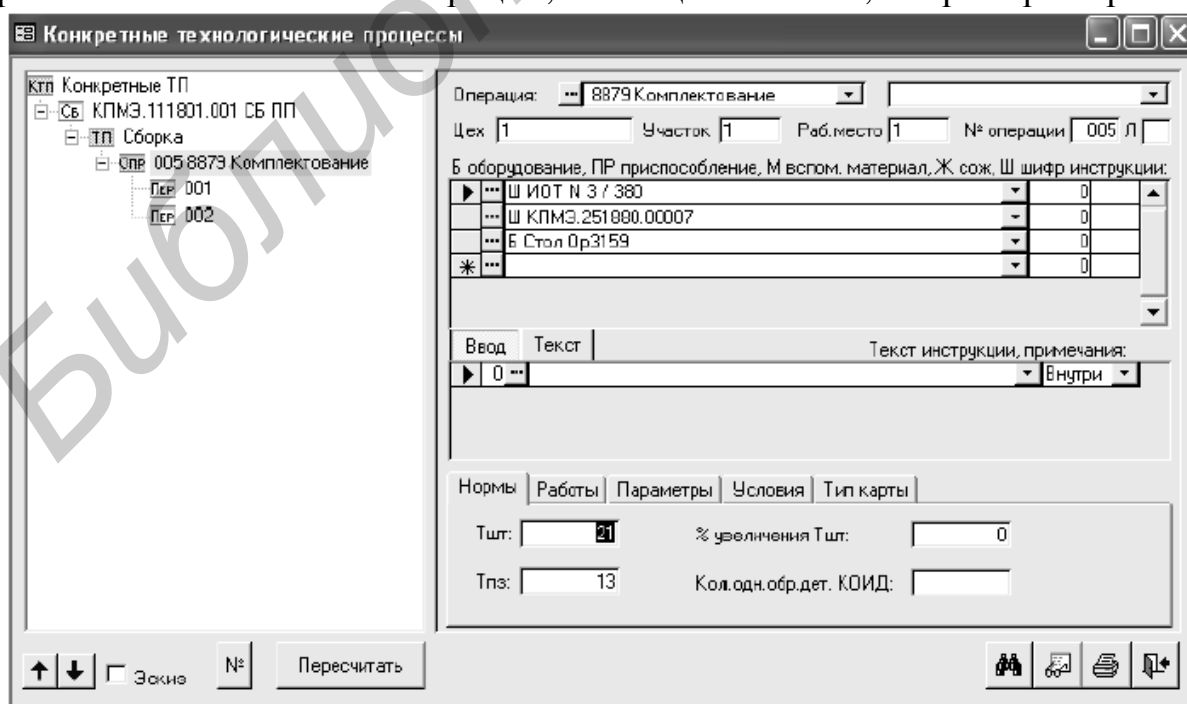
Конкретные технологические процессы

Ктп Конкретные ТП
Сб КПМЭ.111801.001 СБ ПП
ТП Сборка
Опр 005 8879 Комплектование
Пер 001
Пер 002

Операция: 8879 Комплектование
Цех 1 Участок 1 Раб.место 1 № операции 005 Л

Б оборудование, ПР приспособление, М вспом. материал, Ж сож, Ш шифр инструкции:

| | |
|---|---|
| Ш ИОТ N 3 / 380 | 0 |
| Ш КПМЭ.251880.00007 | 0 |
| Б Стол Ор3159 | 0 |
| | 0 |

Ввод Текст Текст инструкции, примечания:
0 Внутри

Нормы Работы Параметры Условия Тип карты

Тшт: 21 % увеличения Тшт: 0
Тпз: 13 Кол.одн.обр.дет. КОИД:

Эскиз № Пересчитать